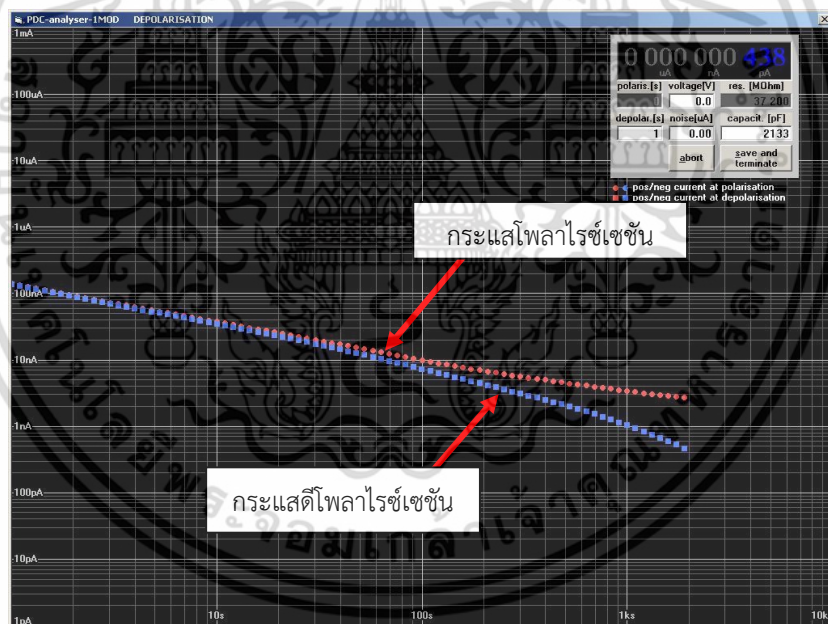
PDC-analyser-1MOD DEPOLARISATION

1mA
100uA
10uA
1uA
100nA
10nA
1nA
100pA
10pA
1pA

10s
100s
1ks
10k

0 000 000 438
uA nA pA
polaris.[s] voltage[V] res. [MOhm]
0 0.0 37.200
depolar.[s] noise[uA] capacit. [pF]
1 0.00 2133
abort
save and terminate

pos/neg current at polarisation
pos/neg current at depolarisation

กระแสโพลาไรซ์เซชัน

กระแสดีโพลาไรซ์เซชัน